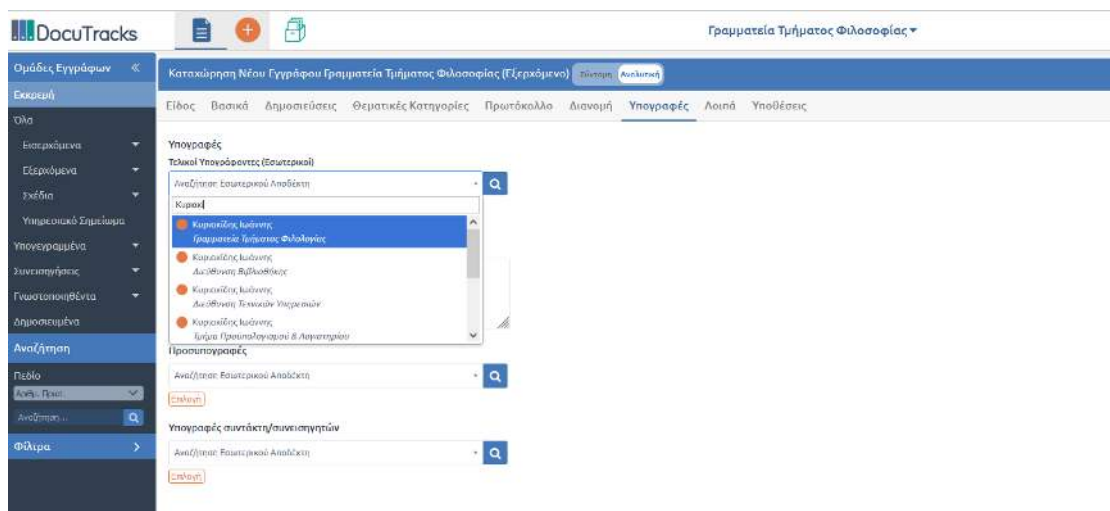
DocuTracks

Γραμματεία Τμήματος Φιλοσοφίας ▾

Ομάδες Εγγράφων «
Εκκρεμή
Όλα
Εισερχόμενα
Εξερχόμενα
Σχέδια
Υπηρεσιακό Σημείωμα
Υπογεγραμμένα
Συνυπογραφές
Γνωστοποιηθέντα
Δημοσιευμένα
Αναζήτηση
Πεδίο
Αριθμ. Πρωτ.
Αναζήτηση...
Φίλτρα

Καταχώρηση Νέου Εγγράφου Γραμματεία Τμήματος Φιλοσοφίας (Εξερχόμενο) Σύντομη Αναλυτική

Είδος Βασικά Δημοσιεύσεις Θεματικές Κατηγορίες Πρωτόκολλο Διανομή Υπογραφές Λοιπά Υποθέσεις

Υπογραφές
Τελικοί Υπογράφοντες (Εσωτερικοί)
Αναζήτηση Εσωτερικού Αποδέκτη
Κυριακ
Κυριακίδης Ιωάννης
Γραμματεία Τμήματος Φιλολογίας
Κυριακίδης Ιωάννης
Διεύθυνση Βιβλιοθήκης
Κυριακίδης Ιωάννης
Διεύθυνση Τεχνικών Υπηρεσιών
Κυριακίδης Ιωάννης
Τμήμα Προϋπολογισμού & Λογιστηρίου

Προσυπογραφές
Αναζήτηση Εσωτερικού Αποδέκτη
Επιλογή

Υπογραφές συντάκτη/συνεισηγητών
Αναζήτηση Εσωτερικού Αποδέκτη
Επιλογή